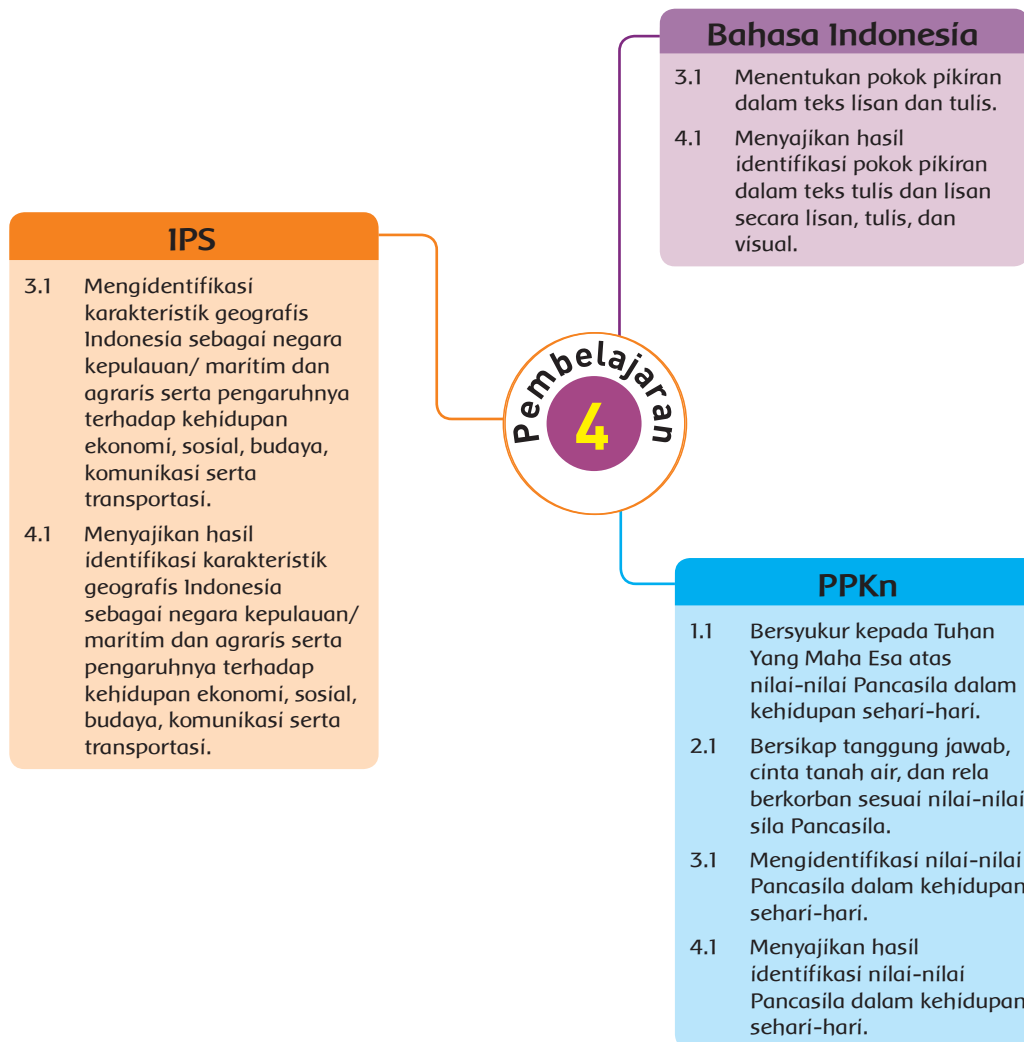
Bahasa Indonesia

3.1 Menentukan pokok pikiran dalam teks lisan dan tulis.

4.1 Menyajikan hasil identifikasi pokok pikiran dalam teks tulis dan lisan secara lisan, tulis, dan visual.

IPS

3.1 Mengidentifikasi karakteristik geografis Indonesia sebagai negara kepulauan/ maritim dan agraris serta pengaruhnya terhadap kehidupan ekonomi, sosial, budaya, komunikasi serta transportasi.

4.1 Menyajikan hasil identifikasi karakteristik geografis Indonesia sebagai negara kepulauan/ maritim dan agraris serta pengaruhnya terhadap kehidupan ekonomi, sosial, budaya, komunikasi serta transportasi.

Pembelajaran 4

PPKn

1.1 Bersyukur kepada Tuhan Yang Maha Esa atas nilai-nilai Pancasila dalam kehidupan sehari-hari.

2.1 Bersikap tanggung jawab, cinta tanah air, dan rela berkorban sesuai nilai-nilai sila Pancasila.

3.1 Mengidentifikasi nilai-nilai Pancasila dalam kehidupan sehari-hari.

4.1 Menyajikan hasil identifikasi nilai-nilai Pancasila dalam kehidupan sehari-hari.